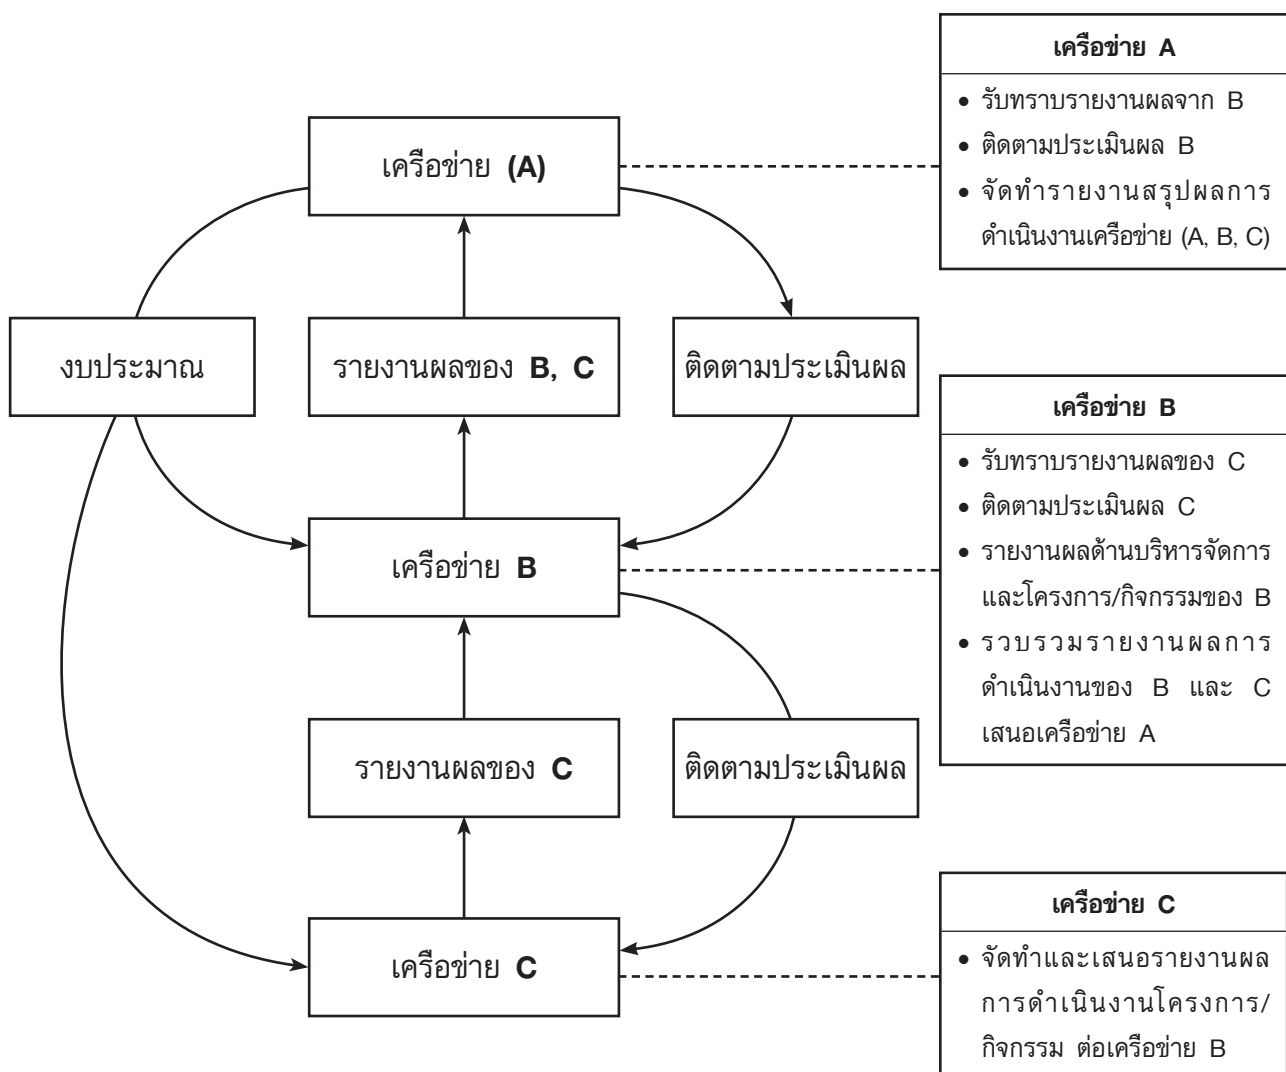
เครือข่าย (A)

งบประมาณ

รายงานผลของ B, C

ติดตามประเมินผล

เครือข่าย B

รายงานผลของ C

ติดตามประเมินผล

เครือข่าย C

เครือข่าย A
• รับทราบรายงานผลจาก B
• ติดตามประเมินผล B
• จัดทำรายงานสรุปผลการดำเนินงานเครือข่าย (A, B, C)

เครือข่าย B
• รับทราบรายงานผลของ C
• ติดตามประเมินผล C
• รายงานผลด้านบริหารจัดการและโครงการ/กิจกรรมของ B
• รวบรวมรายงานผลการดำเนินงานของ B และ C เสนอเครือข่าย A

เครือข่าย C
• จัดทำและเสนอรายงานผลการดำเนินงานโครงการ/กิจกรรม ต่อเครือข่าย B